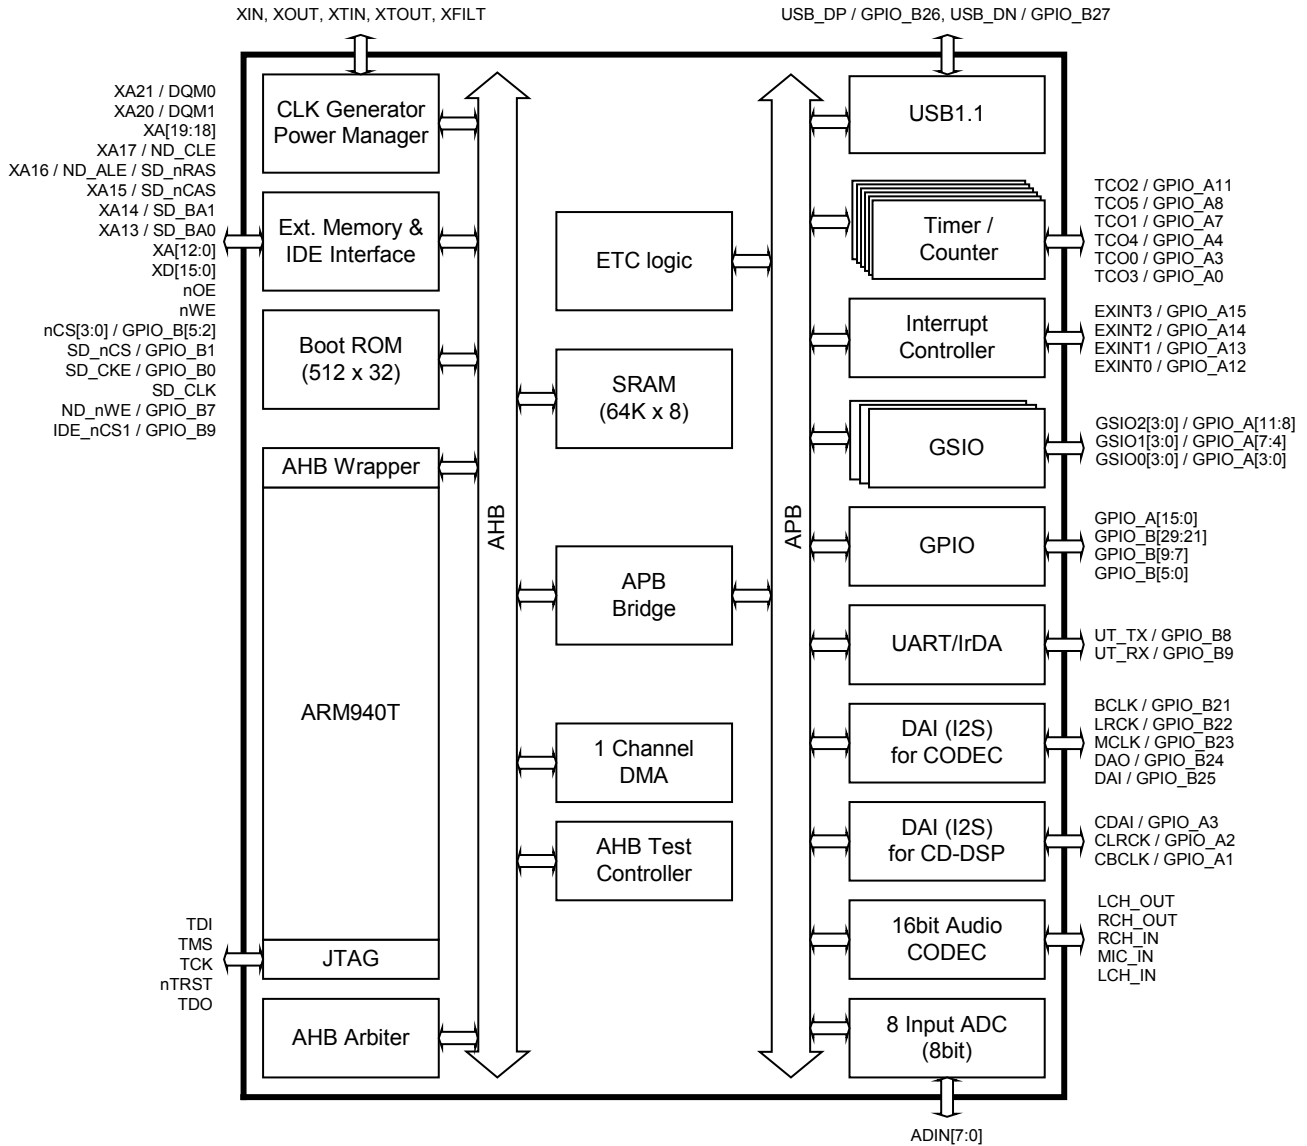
XIN, XOUT, XTIN, XTOUT, XFILT

USB_DP / GPIO_B26, USB_DN / GPIO_B27

XA21 / DQM0
XA20 / DQM1
XA[19:18]
XA17 / ND_CLE
XA16 / ND_ALE / SD_nRAS
XA15 / SD_nCAS
XA14 / SD_BA1
XA13 / SD_BA0
XA[12:0]
XD[15:0]
nOE
nWE
nCS[3:0] / GPIO_B[5:2]
SD_nCS / GPIO_B1
SD_CKE / GPIO_B0
SD_CLK
ND_nWE / GPIO_B7
IDE_nCS1 / GPIO_B9

CLK Generator
Power Manager

Ext. Memory &
IDE Interface

Boot ROM
(512 x 32)

AHB Wrapper

ARM940T

JTAG

AHB Arbiter

TDI
TMS
TCK
nTRST
TDO

AHB

ETC logic

SRAM
(64K x 8)

APB
Bridge

1 Channel
DMA

AHB Test
Controller

APB

USB1.1

Timer /
Counter

Interrupt
Controller

GSIO

GPIO

UART/IrDA

DAI (I2S)
for CODEC

DAI (I2S)
for CD-DSP

16bit Audio
CODEC

8 Input ADC
(8bit)

TCO2 / GPIO_A11
TCO5 / GPIO_A8
TCO1 / GPIO_A7
TCO4 / GPIO_A4
TCO0 / GPIO_A3
TCO3 / GPIO_A0

EXINT3 / GPIO_A15
EXINT2 / GPIO_A14
EXINT1 / GPIO_A13
EXINT0 / GPIO_A12

GSIO2[3:0] / GPIO_A[11:8]
GSIO1[3:0] / GPIO_A[7:4]
GSIO0[3:0] / GPIO_A[3:0]

GPIO_A[15:0]
GPIO_B[29:21]
GPIO_B[9:7]
GPIO_B[5:0]

UT_TX / GPIO_B8
UT_RX / GPIO_B9

BCLK / GPIO_B21
LRCK / GPIO_B22
MCLK / GPIO_B23
DAO / GPIO_B24
DAI / GPIO_B25

CDAI / GPIO_A3
CLRCK / GPIO_A2
CBCLK / GPIO_A1

LCH_OUT
RCH_OUT
RCH_IN
MIC_IN
LCH_IN

ADIN[7:0]